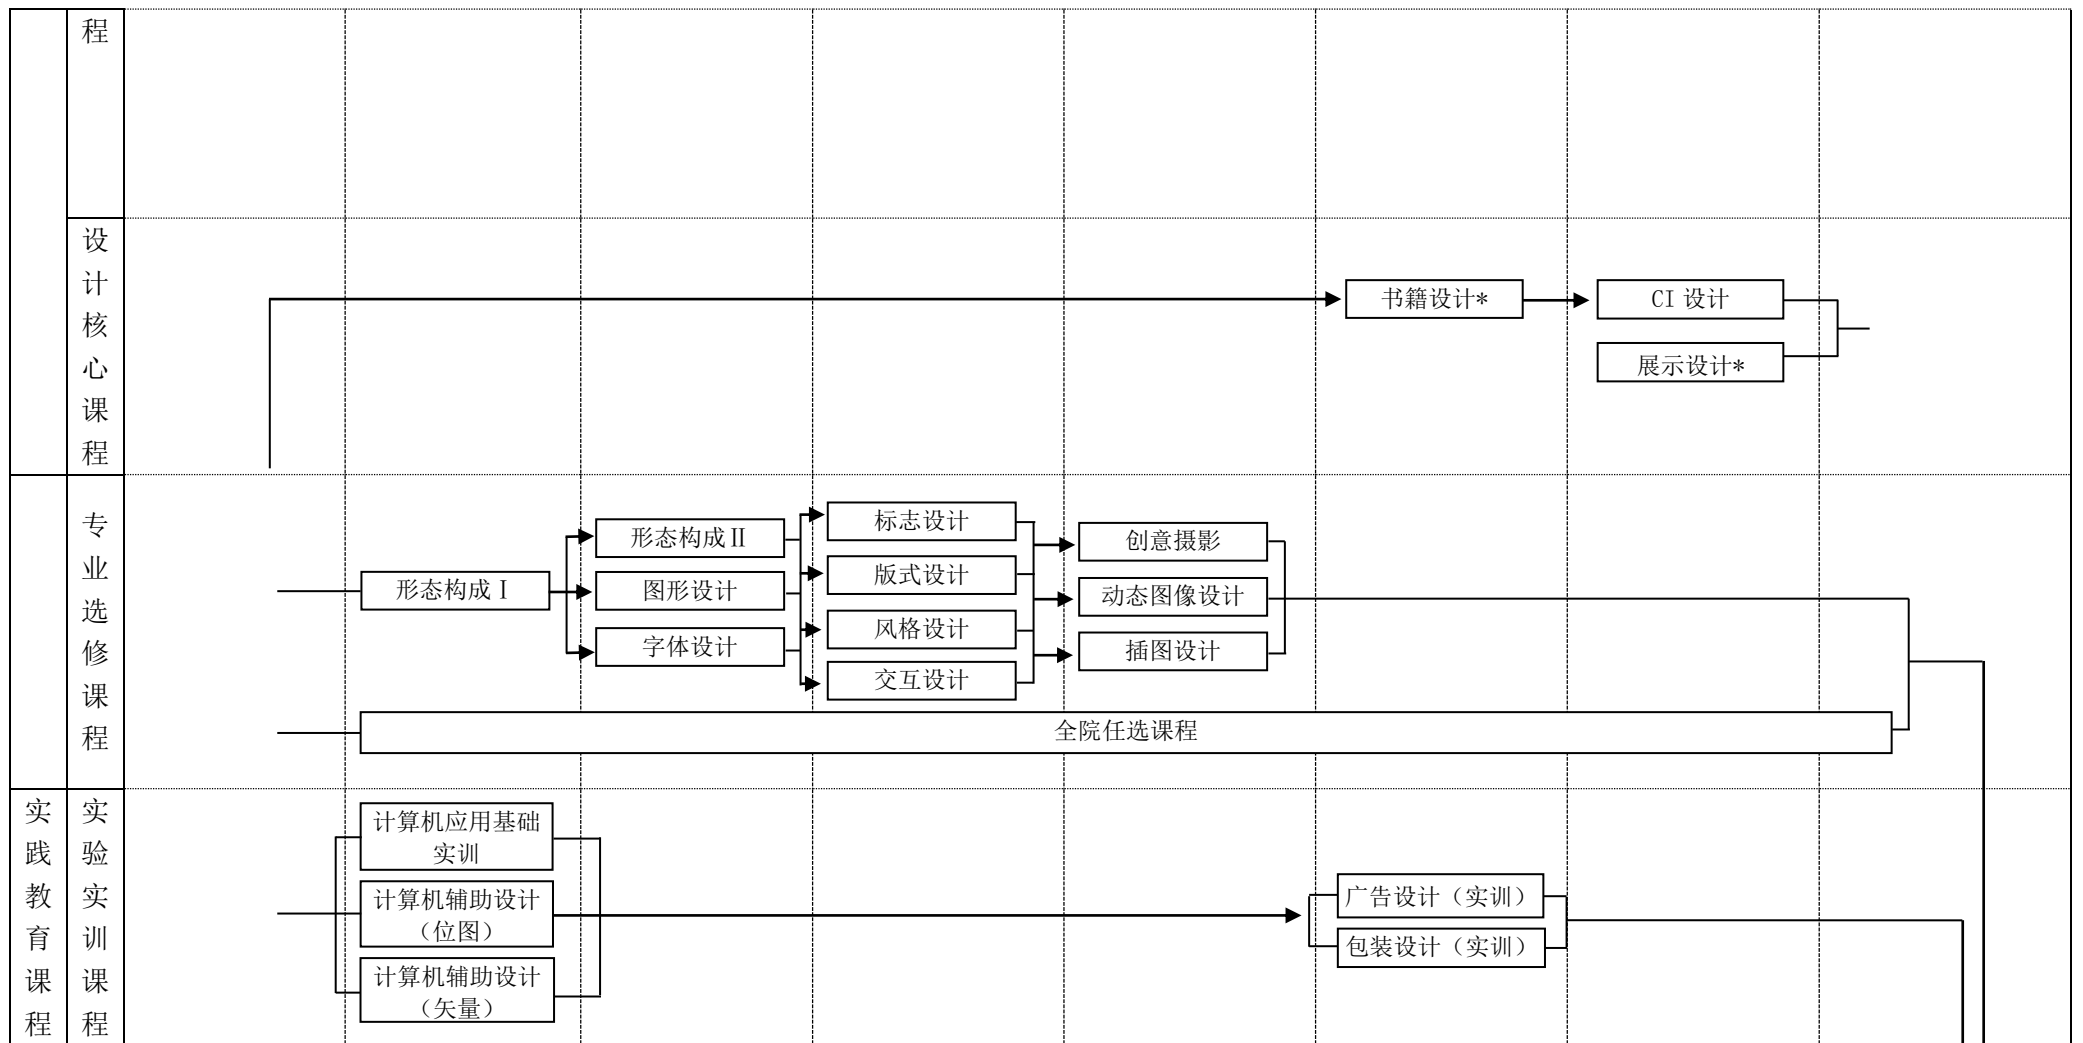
程

设计核心课程

书籍设计*

CI 设计

展示设计*

专业选修课程

形态构成Ⅰ

形态构成Ⅱ

图形设计

字体设计

标志设计

版式设计

风格设计

交互设计

创意摄影

动态图像设计

插图设计

全院任选课程

实践教育课程

实验实训课程

计算机应用基础实训

计算机辅助设计（位图）

计算机辅助设计（矢量）

广告设计（实训）

包装设计（实训）